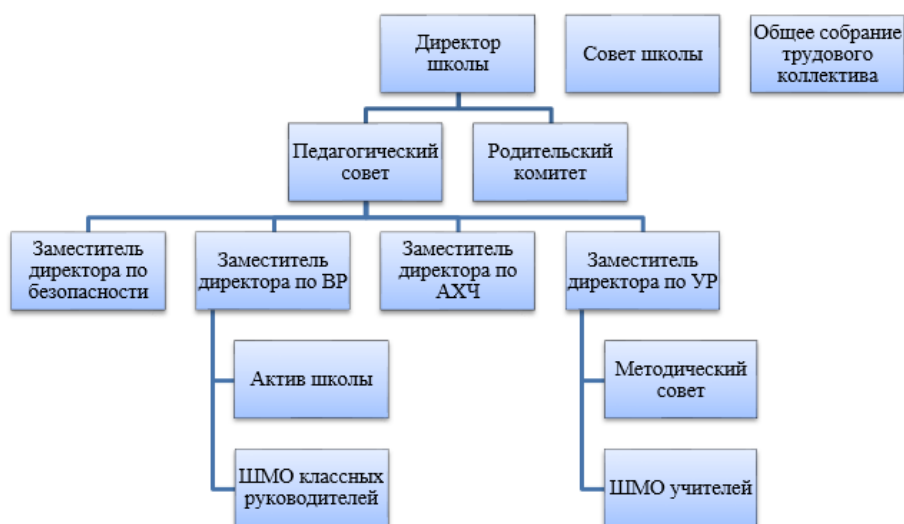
Директор школы

Совет школы

Общее собрание трудового коллектива

Педагогический совет

Родительский комитет

Заместитель директора по безопасности

Заместитель директора по ВР

Заместитель директора по АХЧ

Заместитель директора по УР

Актив школы

ШМО классных руководителей

Методический совет

ШМО учителей